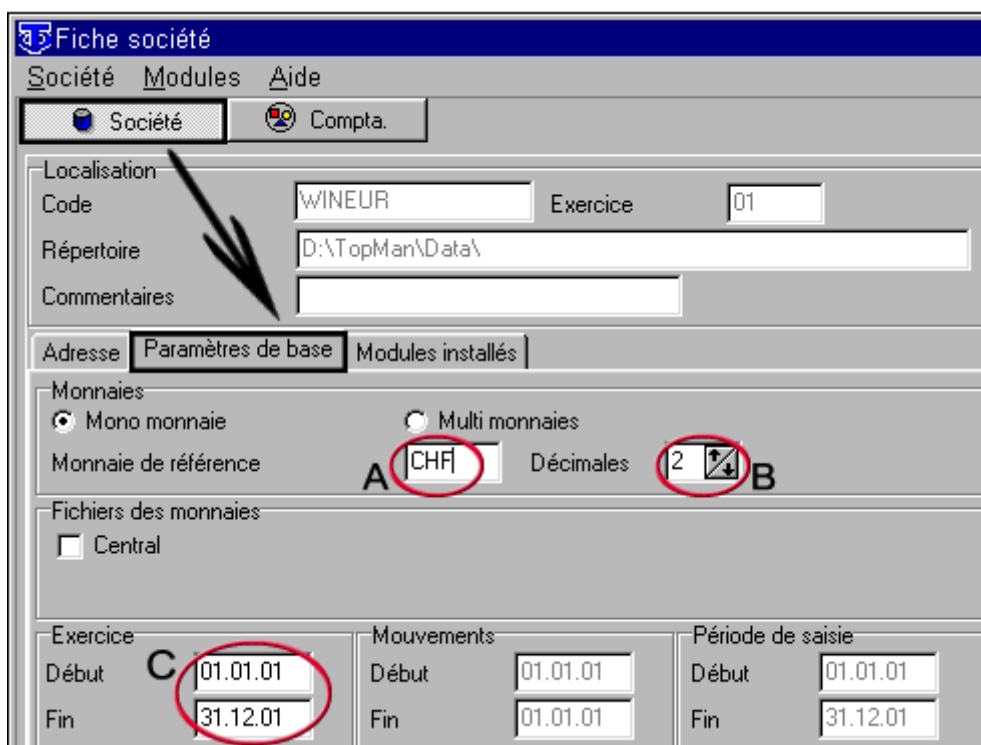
Fiche société

Société Modules Aide

Société
Compta.

Localisation
Code WINEUR
Exercice 01
Répertoire D:\TopMan\Data\
Commentaires

Adresse
Paramètres de base
Modules installés

Monnaies
Mono monnaie
Multi monnaies
Monnaie de référence
A
CHF
Décimales
2
B

Fichiers des monnaies
Central

Exercice
C
Début 01.01.01
Fin 31.12.01

Mouvements
Début 01.01.01
Fin 01.01.01

Période de saisie
Début 01.01.01
Fin 31.12.01